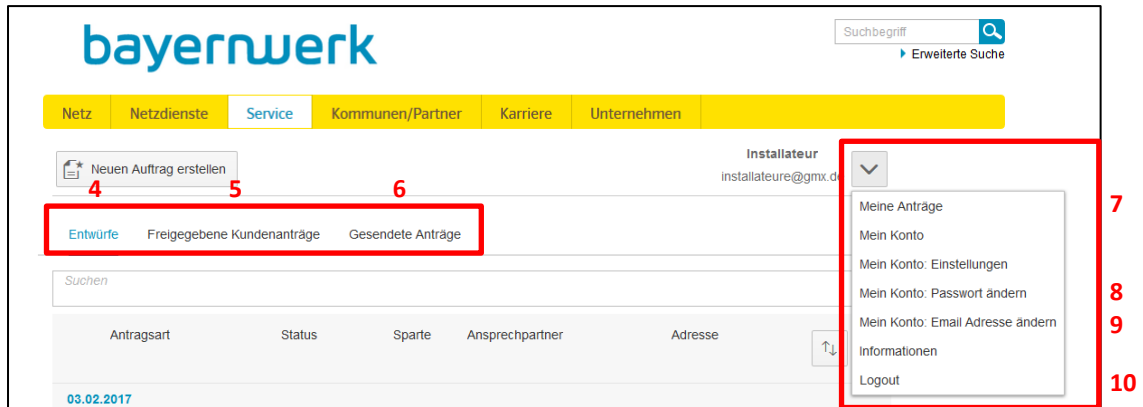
bayernwerk

Suchbegriff

Erweiterte Suche

Netz | Netzdienste | Service | Kommunen/Partner | Karriere | Unternehmen

Neuen Auftrag erstellen

Installateur
installateure@gmx.de

4 5 6

Entwürfe Freigegebene Kundenanträge Gesendete Anträge

Suchen

Antragsart Status Sparte Ansprechpartner Adresse

03.02.2017

Meine Anträge
Mein Konto
Mein Konto: Einstellungen
Mein Konto: Passwort ändern
Mein Konto: Email Adresse ändern
Informationen
Logout

7
8
9
10